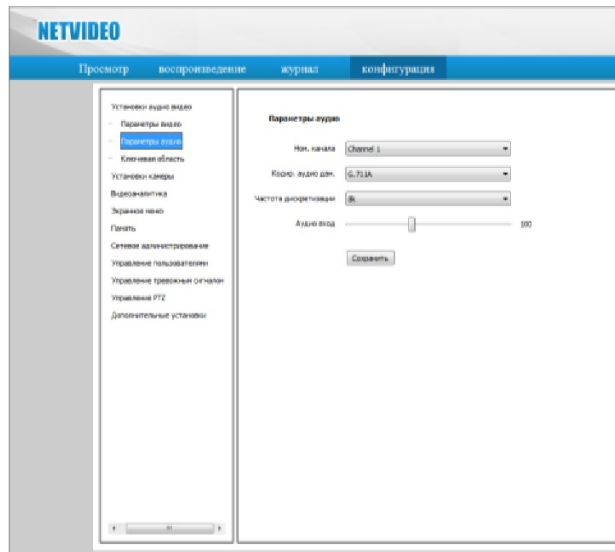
NETVIDEO

Просмотр воспроизведение журнал конфигурация

Установки аудио видео
Параметры видео
Параметры аудио
Ключевая область
Установки камеры
Видеоаналитика
Экранное меню
Память
Сетевое администрирование
Управление пользователями
Управление тревожным сигналом
Управление PTZ
Дополнительные установки

Параметры аудио

Ном. канала Channel 1
Кодир. аудио дан. G.711A
Частота дискретизации 8k
Аудио вход 100

Сохранить